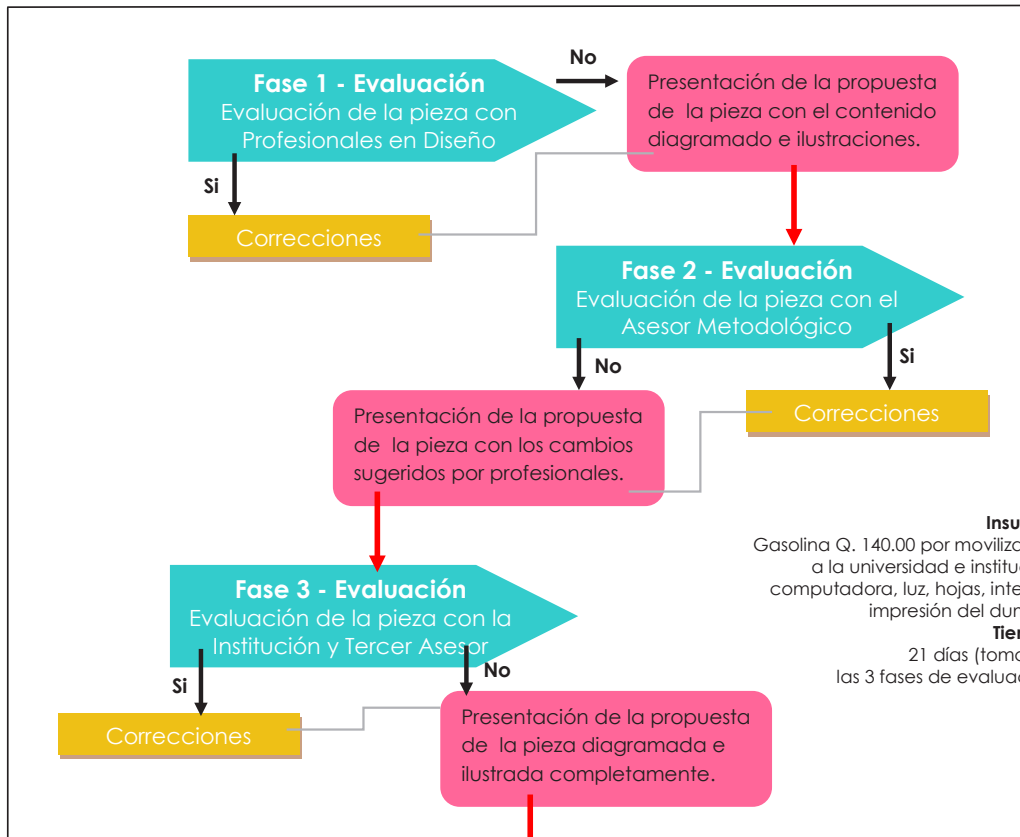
Fase 1 - Evaluación
Evaluación de la pieza con Profesionales en Diseño

No

Presentación de la propuesta de la pieza con el contenido diagramado e ilustraciones.

Si

Correcciones

Fase 2 - Evaluación
Evaluación de la pieza con el Asesor Metodológico

No

Si

Presentación de la propuesta de la pieza con los cambios sugeridos por profesionales.

Correcciones

Insu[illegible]
Gasolina Q. 140.00 por moviliz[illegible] a la universidad e institu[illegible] computadora, luz, hojas, inte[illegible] impresión del dur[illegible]
Tie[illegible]
21 días (toma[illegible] las 3 fases de evalua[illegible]

Fase 3 - Evaluación
Evaluación de la pieza con la Institución y Tercer Asesor

Si

No

Correcciones

Presentación de la propuesta de la pieza diagramada e ilustrada completamente.